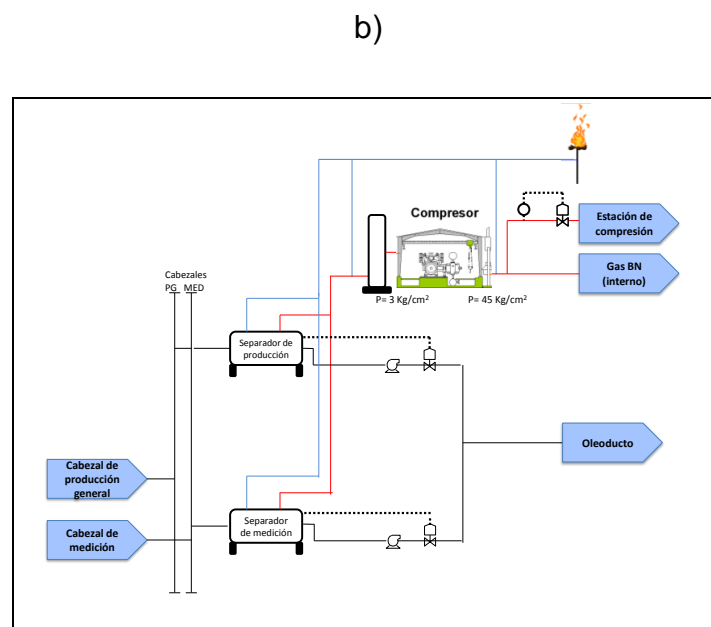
b)

Compresor

Estación de compresión

Gas BN (interno)

Cabezales
PG MED

P= 3 Kg/cm$^2$

P= 45 Kg/cm$^2$

Separador de producción

Oleoducto

Cabezal de producción general

Cabezal de medición

Separador de medición